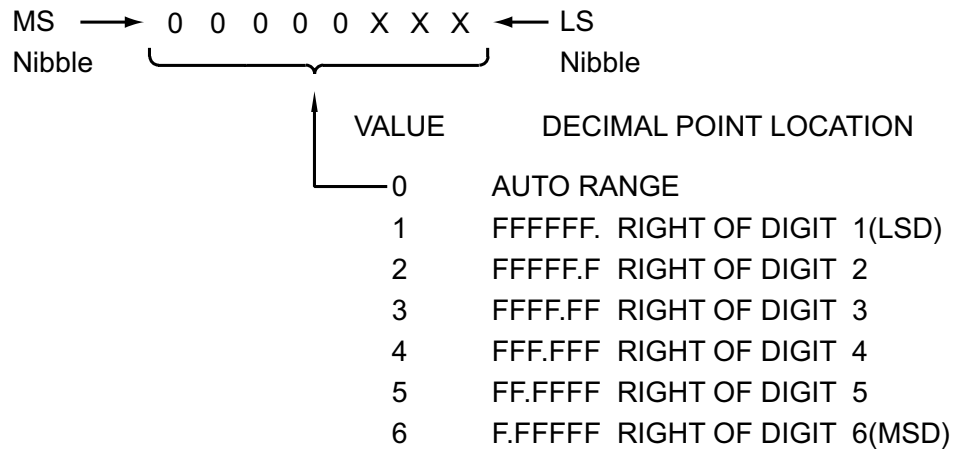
MS Nibble → 0 0 0 0 0 X X X ← LS Nibble

| VALUE | DECIMAL POINT LOCATION |
|---|---|
| 0 | AUTO RANGE |
| 1 | FFFFFF. RIGHT OF DIGIT 1(LSD) |
| 2 | FFFFF.F RIGHT OF DIGIT 2 |
| 3 | FFFF.FF RIGHT OF DIGIT 3 |
| 4 | FFF.FFF RIGHT OF DIGIT 4 |
| 5 | FF.FFFF RIGHT OF DIGIT 5 |
| 6 | F.FFFFF RIGHT OF DIGIT 6(MSD) |